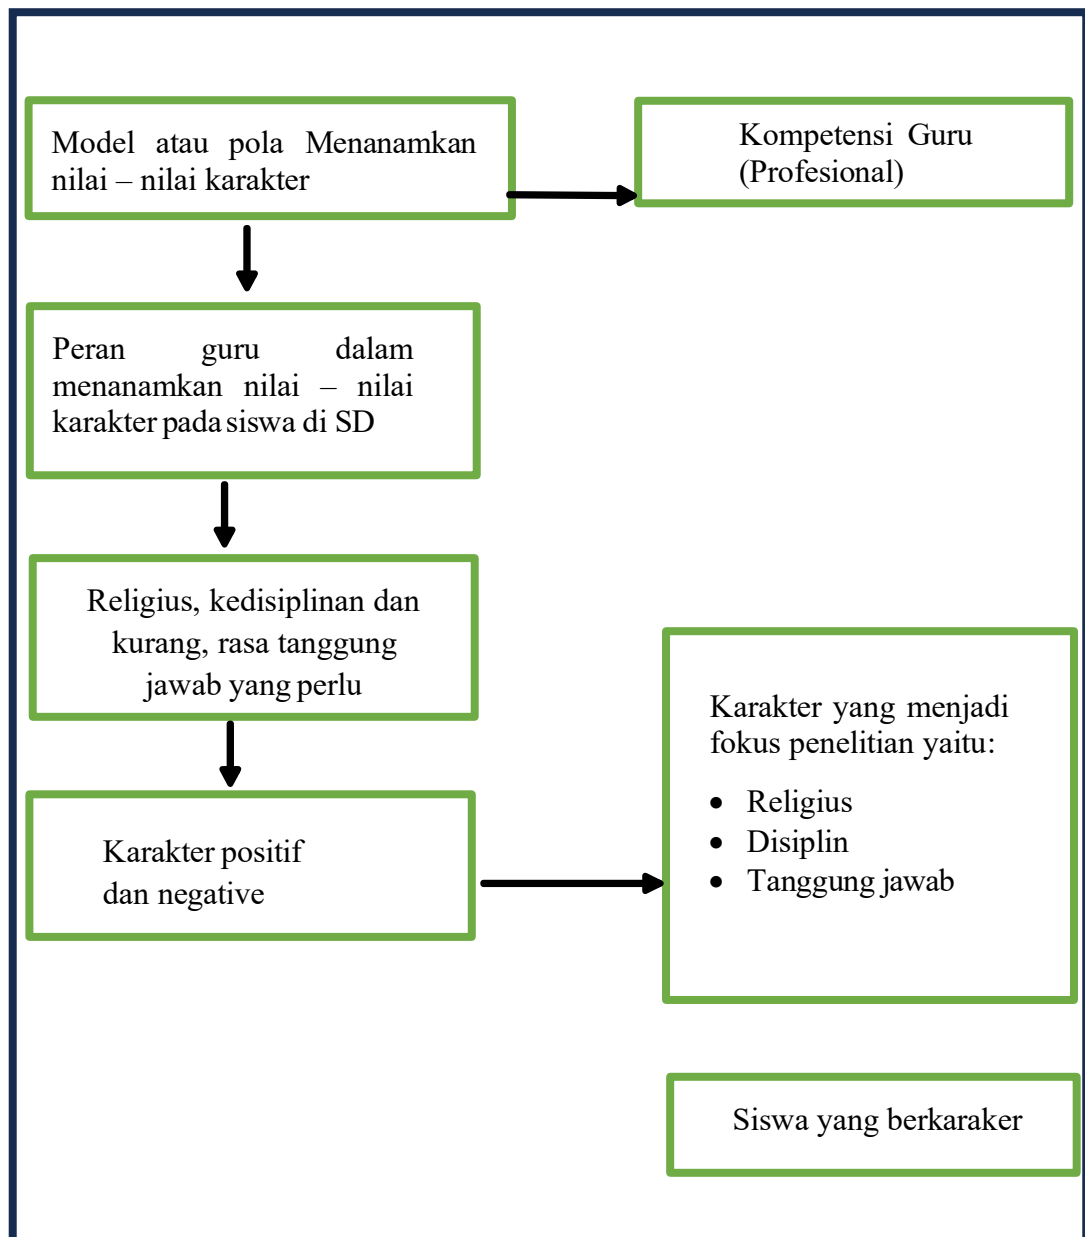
Model atau pola Menanamkan nilai – nilai karakter

Kompetensi Guru (Profesional)

Peran guru dalam menanamkan nilai – nilai karakter pada siswa di SD

Religius, kedisiplinan dan kurang, rasa tanggung jawab yang perlu

Karakter positif dan negative

Karakter yang menjadi fokus penelitian yaitu:

- Religius
- Disiplin
- Tanggung jawab

Siswa yang berkaraker